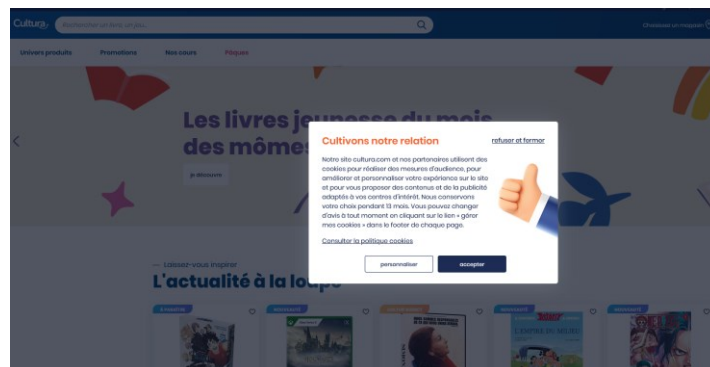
Cultura

Rechercher un livre, un jeu...

Choisissez un magasin

Univers produits

Promotions

Nos cours

Pâques

Les livres jeunesse du mois des mômes

Je découvre

Laissez-vous inspirer

L'actualité à la loupe

Cultivons notre relation

refuser et fermer

Notre site cultura.com et nos partenaires utilisent des cookies pour réaliser des mesures d'audience, pour améliorer et personnaliser votre expérience sur le site et pour vous proposer des contenus et de la publicité adaptés à vos centres d'intérêt. Nous conservons votre choix pendant 13 mois. Vous pouvez changer d'avis à tout moment en cliquant sur le lien « gérer mes cookies » dans le footer de chaque page.

Consulter la politique cookies

personnaliser

accepter

L'EMPIRE DU MILIEU